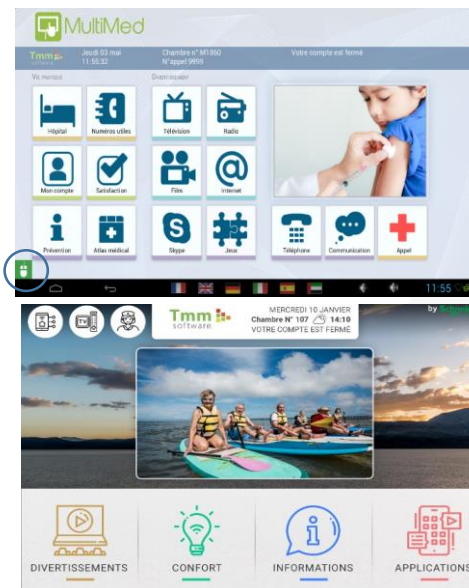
MultiMed

Tmm software

Jeudi 03 mai
11:55:32

Chambre n° M1950
N°appel 9899

Votre compte est fermé

Vie Pratique

Divertissement

Hôpital

Numéros utiles

Télévision

Radio

Mon compte

Satisfaction

Films

Internet

Prévention

Atlas médical

Skype

Jeux

Téléphone

Communication

Appel

11:55

Tmm software

MERCREDI 10 JANVIER
Chambre N° 107 14:10
VOTRE COMPTE EST FERMÉ

by

DIVERTISSEMENTS

CONFORT

INFORMATIONS

APPLICATIONS